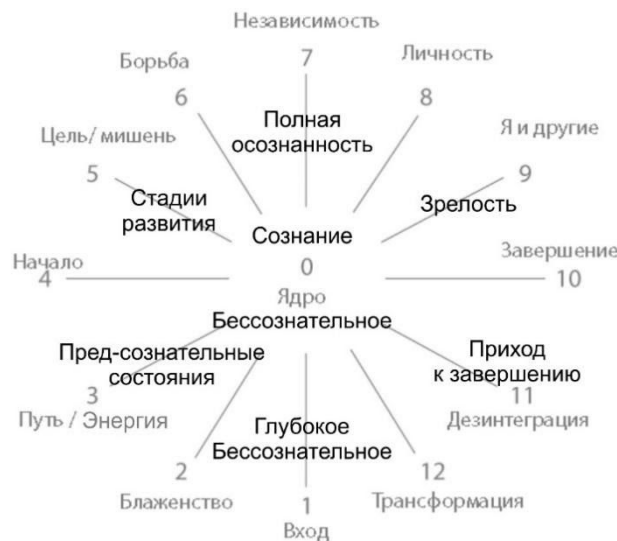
Независимость
7
Борьба
6
Личность
8
Полная осознанность
Цель/ мишень
5
Я и другие
9
Стадии развития
Зрелость
Сознание
Начало
4
0
Завершение
10
Ядро
Бессознательное
Пред-сознательные состояния
Приход к завершению
3
Путь / Энергия
11
Дезинтеграция
Глубокое Бессознательное
2
Блаженство
12
Трансформация
1
Вход